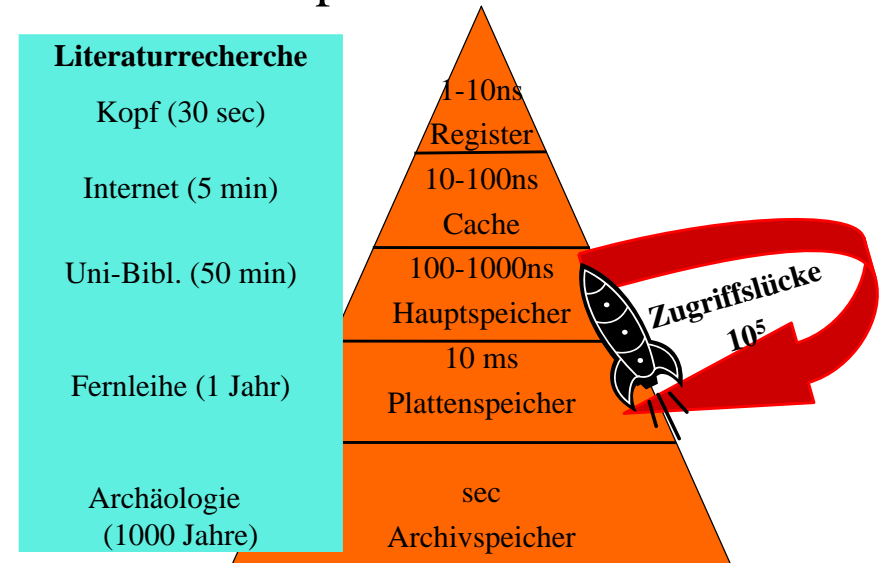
Literaturrecherche

Kopf (30 sec)

Internet (5 min)

Uni-Bibl. (50 min)

Fernleihe (1 Jahr)

Archäologie (1000 Jahre)

1-10ns
Register

10-100ns
Cache

100-1000ns
Hauptspeicher

10 ms
Plattenspeicher

sec
Archivspeicher

Zugriffslücke $10^5$